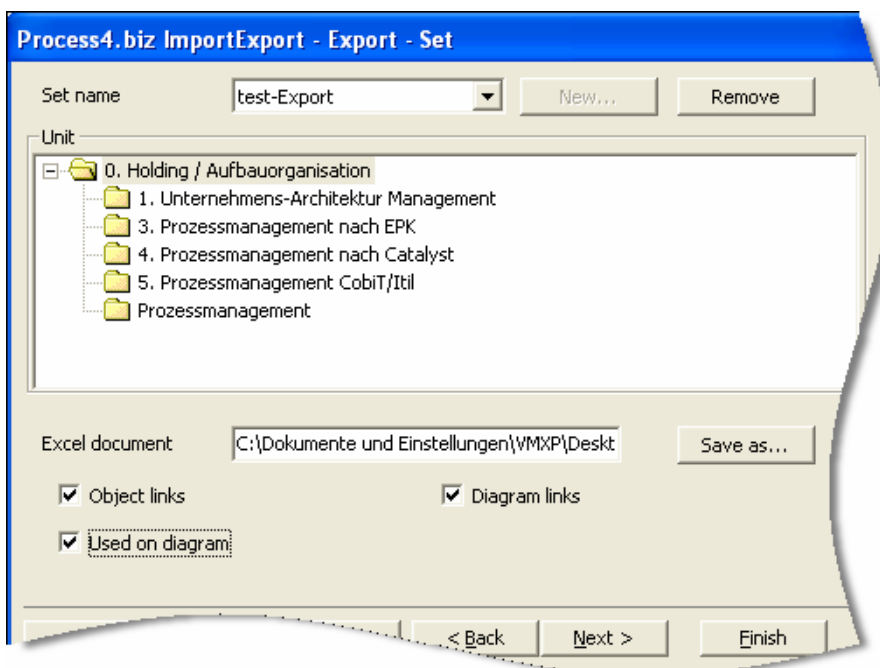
Process4.biz ImportExport - Export - Set

Set name test-Export New... Remove

Unit

0. Holding / Aufbauorganisation
1. Unternehmens-Architektur Management
3. Prozessmanagement nach EPK
4. Prozessmanagement nach Catalyst
5. Prozessmanagement CobiT/Itil
Prozessmanagement

Excel document C:\Dokumente und Einstellungen\VMXP\Deskt Save as...

Object links
Diagram links
Used on diagram

< Back Next > Finish